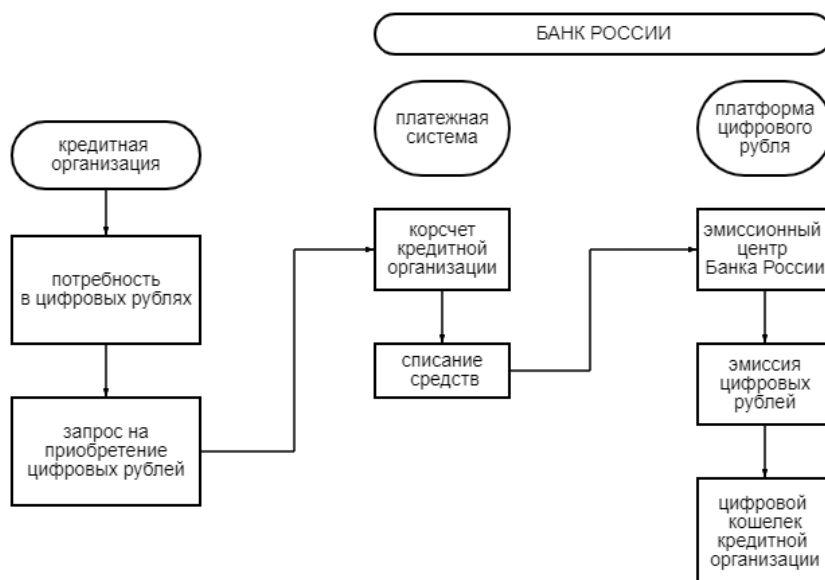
БАНК РОССИИ

кредитная организация

потребность в цифровых рублях

запрос на приобретение цифровых рублей

платежная система

корсчет кредитной организации

списание средств

платформа цифрового рубля

эмиссионный центр Банка России

эмиссия цифровых рублей

цифровой кошелек кредитной организации